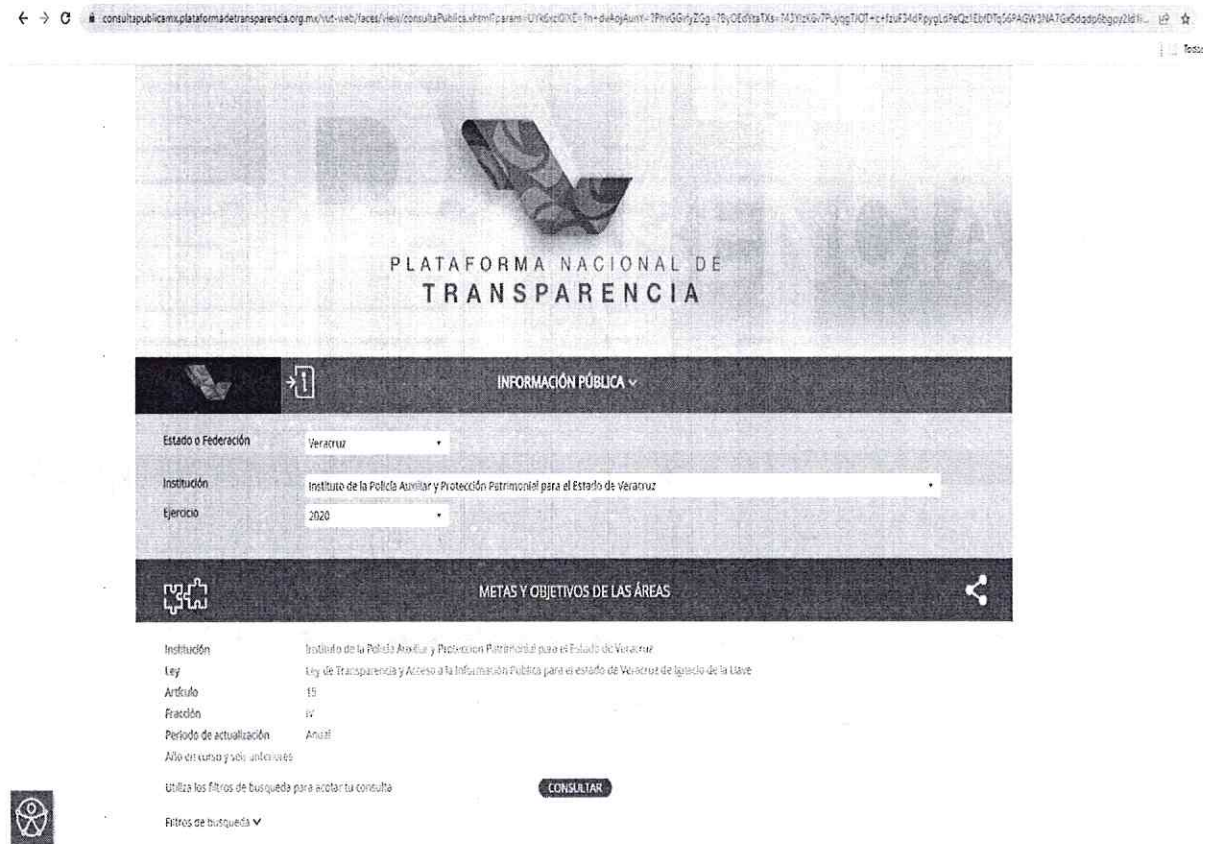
consultapublicamx.plataformadetransparencia.org.mx/vut-web/faces/view/consultaPublica.xhtml?param=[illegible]

Toda

PLATAFORMA NACIONAL DE
TRANSPARENCIA

INFORMACIÓN PÚBLICA

Estado o Federación Veracruz

Institución Instituto de la Policía Auxiliar y Protección Patrimonial para el Estado de Veracruz

Ejercicio 2020

METAS Y OBJETIVOS DE LAS ÁREAS

Institución Instituto de la Policía Auxiliar y Protección Patrimonial para el Estado de Veracruz
Ley Ley de Transparencia y Acceso a la Información Pública para el estado de Veracruz de Ignacio de la Llave
Artículo 15
Fracción IV
Periodo de actualización Anual
Año en curso y seis anteriores

Utiliza los filtros de búsqueda para acotar tu consulta

CONSULTAR

Filtros de búsqueda